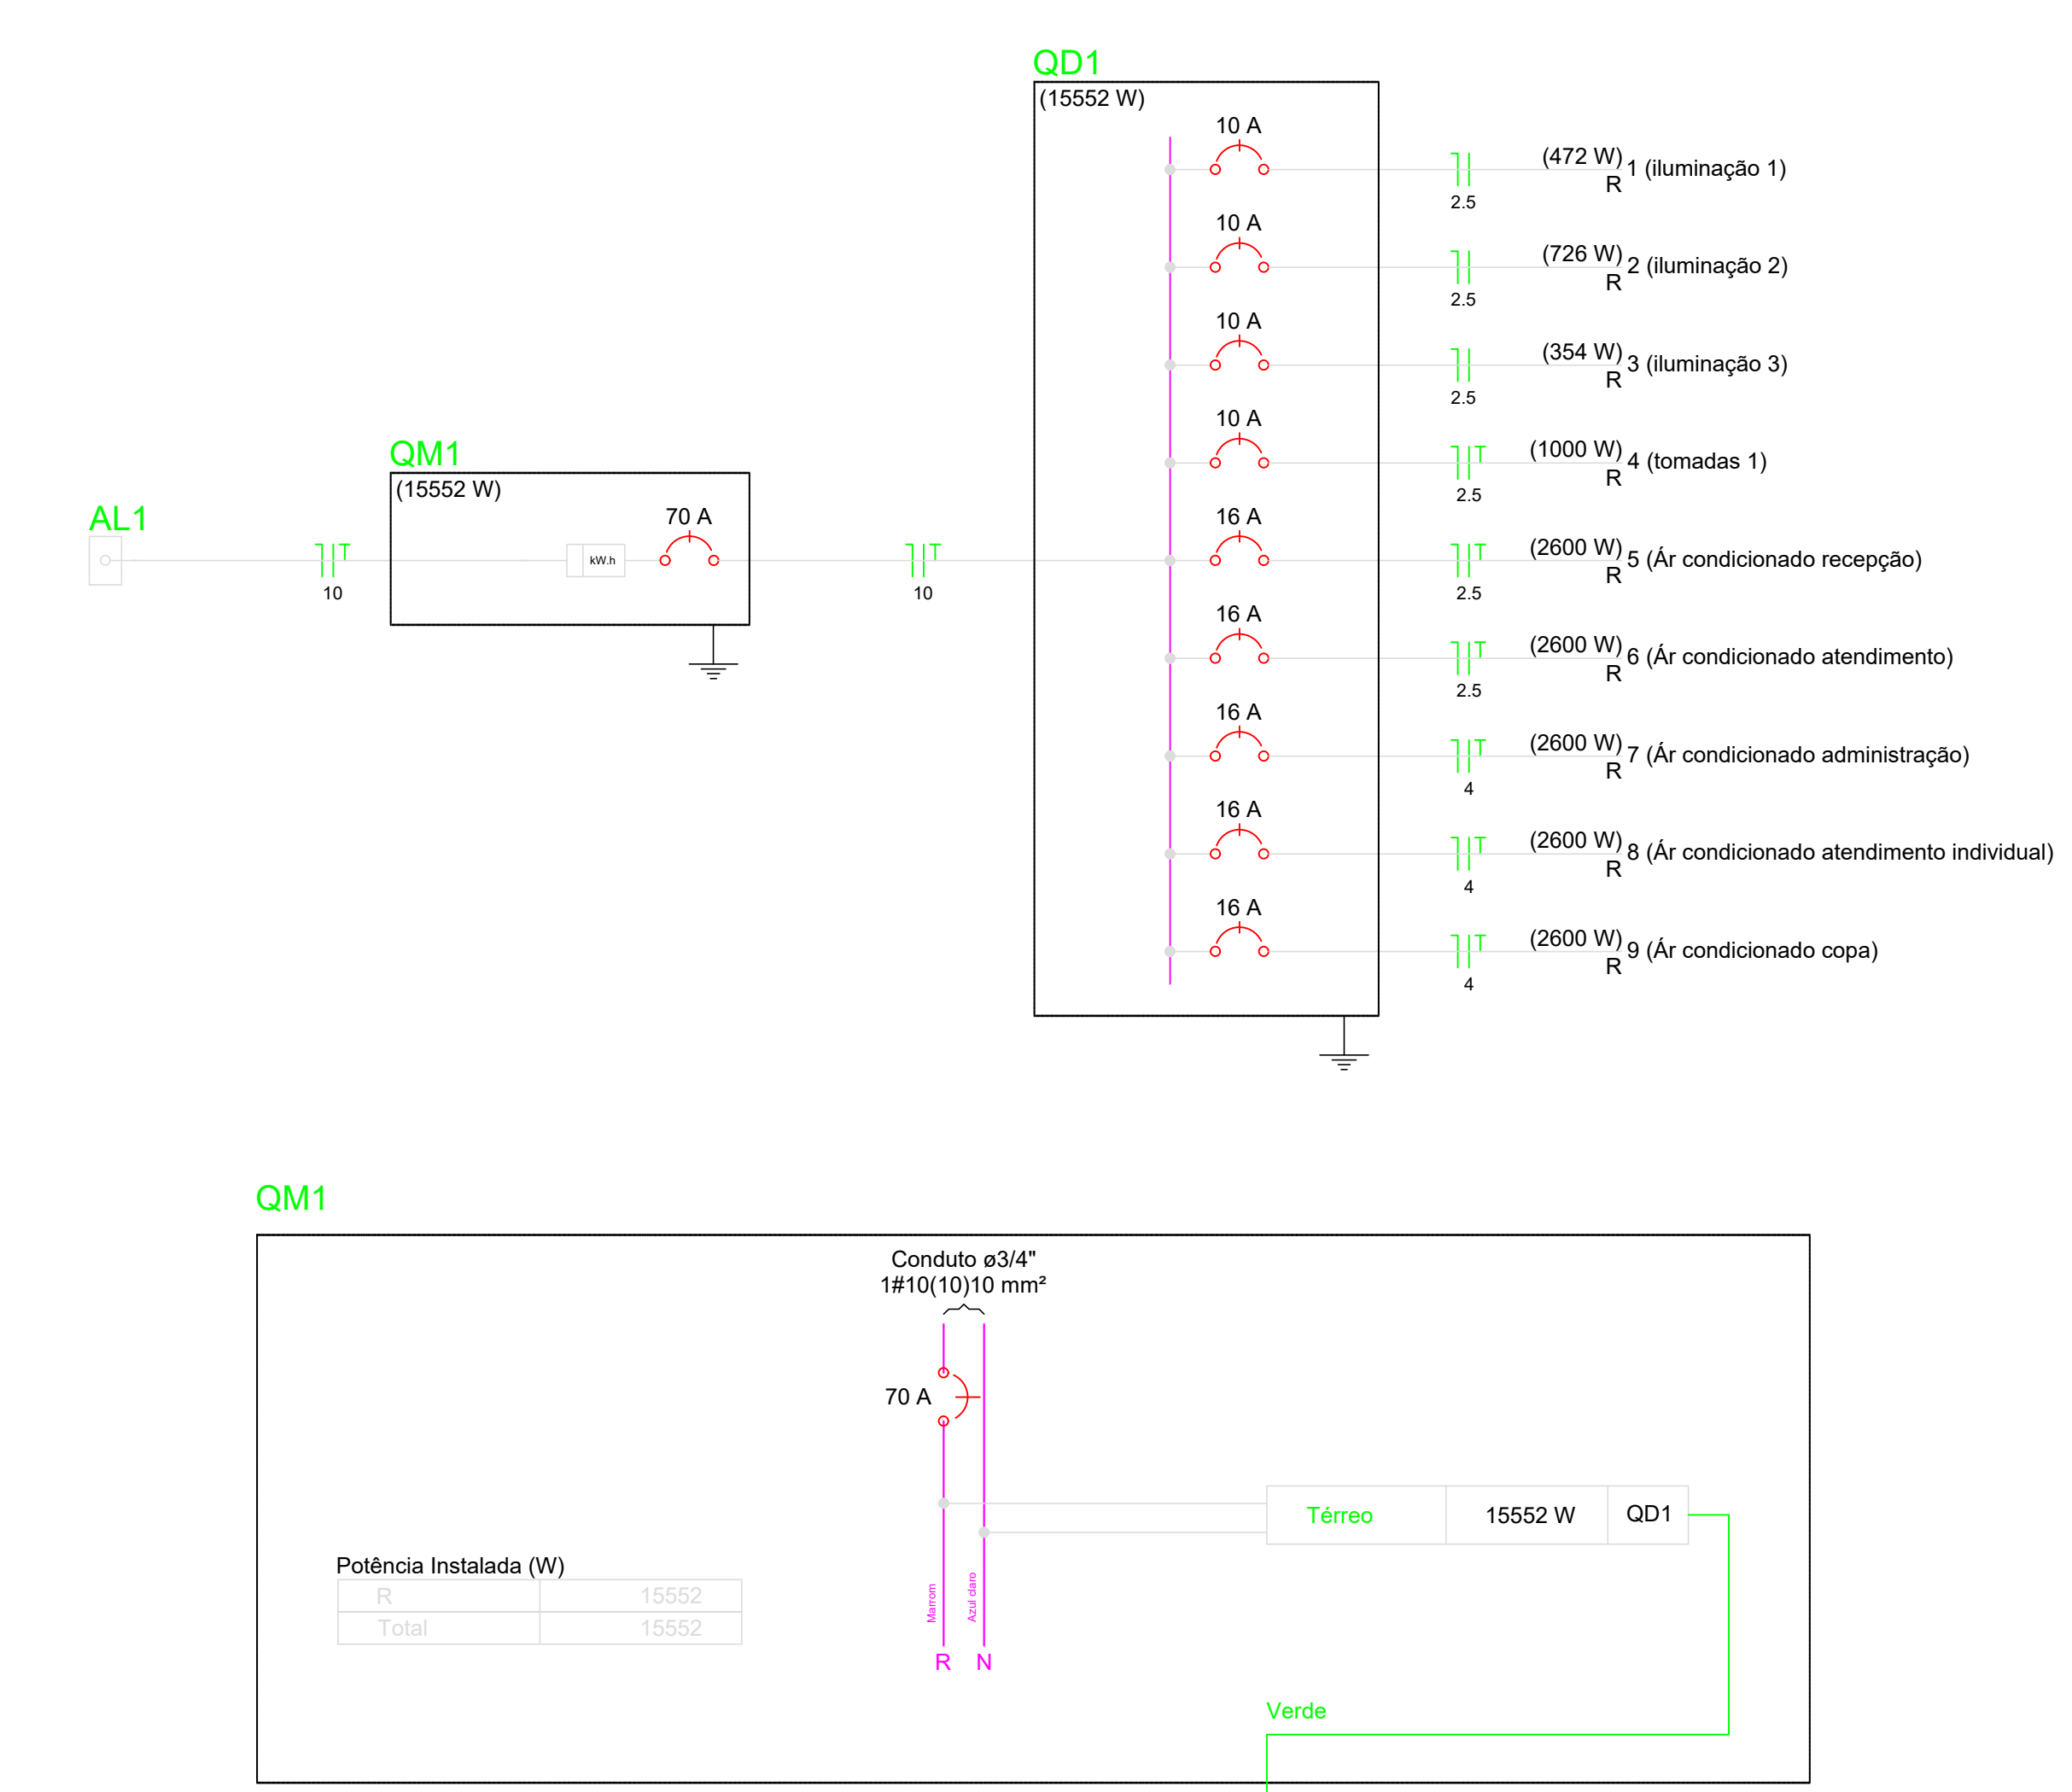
QD1
(15552 W)

10 A
(472 W) 1 (iluminação 1)
R
2.5

10 A
(726 W) 2 (iluminação 2)
R
2.5

10 A
(354 W) 3 (iluminação 3)
R
2.5

10 A
T
(1000 W) 4 (tomadas 1)
R
2.5

QM1
(15552 W)

AL1

T
10

kW.h

70 A

T
10

16 A
T
(2600 W) 5 (Ár condicionado recepção)
R
2.5

16 A
T
(2600 W) 6 (Ár condicionado atendimento)
R
2.5

16 A
T
(2600 W) 7 (Ár condicionado administração)
R
4

16 A
T
(2600 W) 8 (Ár condicionado atendimento individual)
R
4

16 A
T
(2600 W) 9 (Ár condicionado copa)
R
4

QM1

Conduto ø3/4"
1#10(10)10 mm²

70 A

| Térreo | 15552 W | QD1 |
|---|---|---|

Potência Instalada (W)

| R | 15552 |
|---|---|
| Total | 15552 |

Marrom
Azul claro
R N

Verde